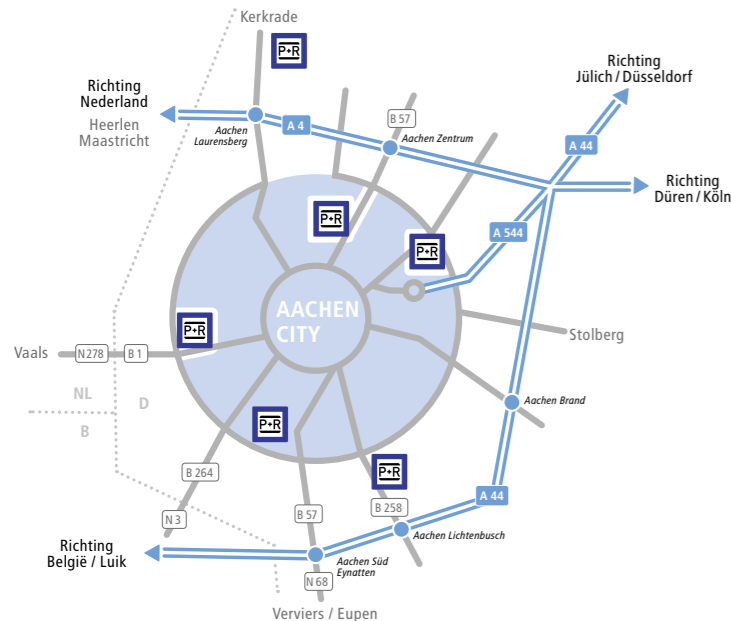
Kerkrade

P+R

Richting Nederland

Heerlen Maastricht

Aachen Laurensberg

A 4

B 57

Aachen Zentrum

Richting Jülich / Düsseldorf

A 44

Richting Düren / Köln

P+R

P+R

A 544

AACHEN CITY

P+R

Vaals

N 278

B 1

Stolberg

NL

D

B

Aachen Brand

P+R

P+R

B 264

N 3

B 57

B 258

A 44

Aachen Lichtenbusch

Richting België / Luik

Aachen Süd Eynatten

N 68

Verviers / Eupen